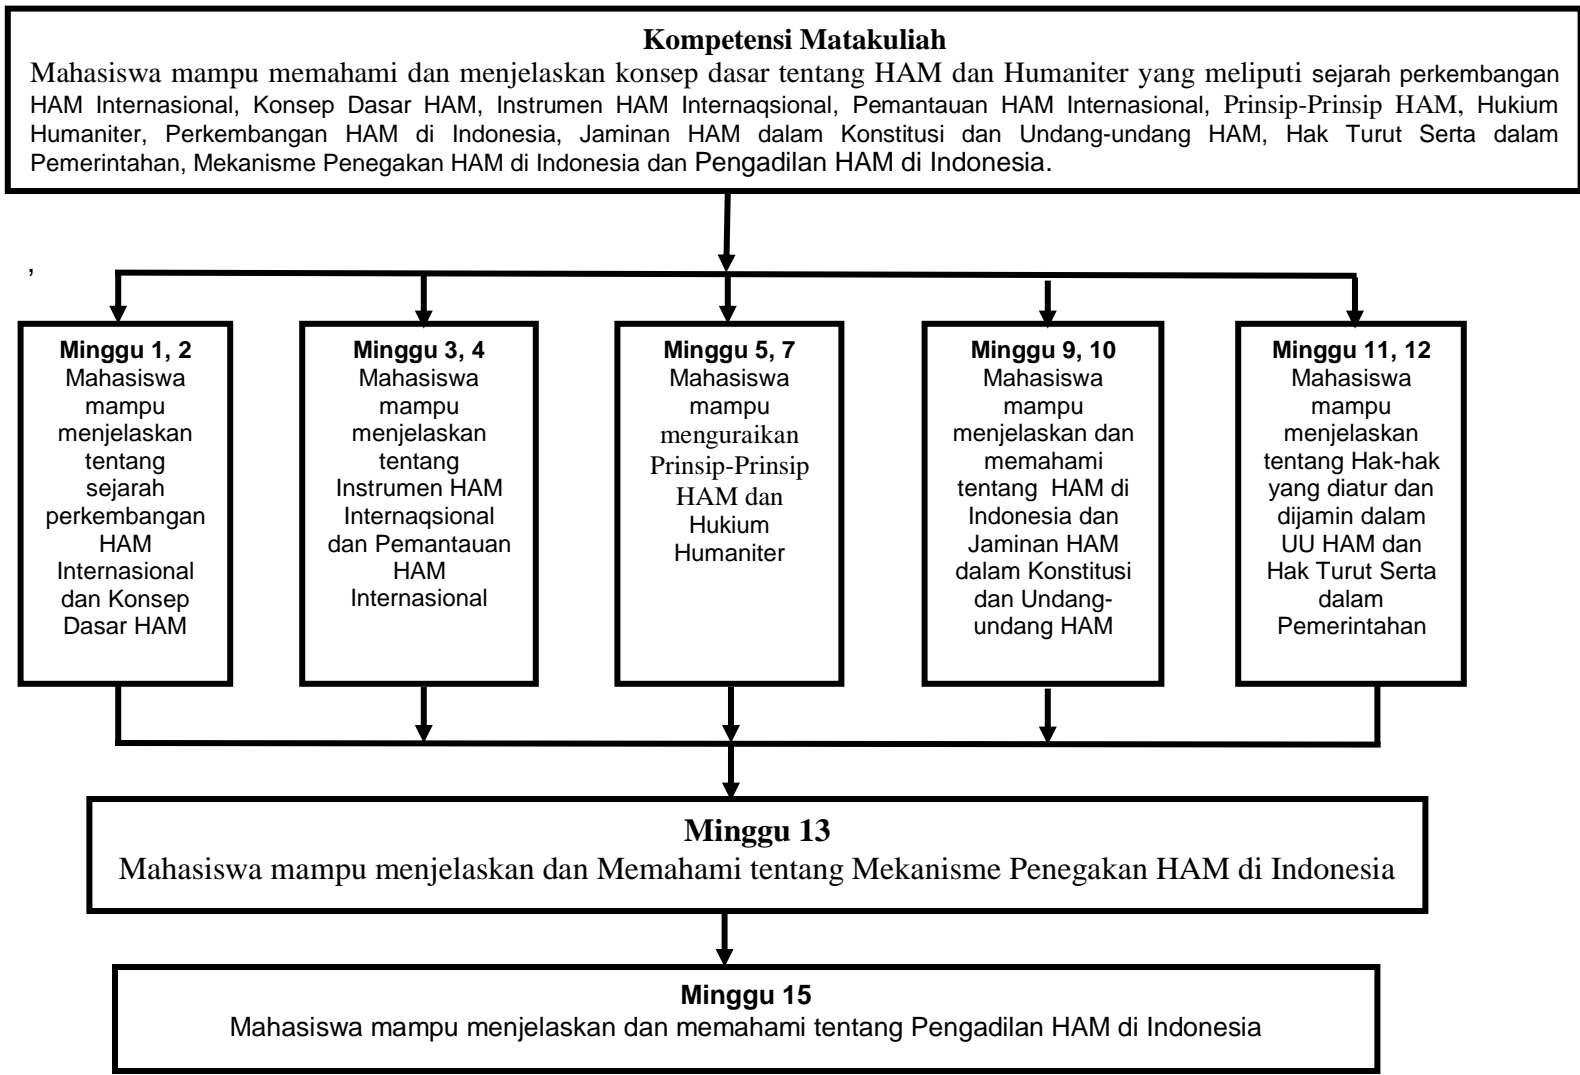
**Kompetensi Matakuliah**
Mahasiswa mampu memahami dan menjelaskan konsep dasar tentang HAM dan Humaniter yang meliputi sejarah perkembangan HAM Internasional, Konsep Dasar HAM, Instrumen HAM Internaqsional, Pemantauan HAM Internasional, Prinsip-Prinsip HAM, Hukium Humaniter, Perkembangan HAM di Indonesia, Jaminan HAM dalam Konstitusi dan Undang-undang HAM, Hak Turut Serta dalam Pemerintahan, Mekanisme Penegakan HAM di Indonesia dan Pengadilan HAM di Indonesia.

,

**Minggu 1, 2**
Mahasiswa mampu menjelaskan tentang sejarah perkembangan HAM Internasional dan Konsep Dasar HAM

**Minggu 3, 4**
Mahasiswa mampu menjelaskan tentang Instrumen HAM Internaqsional dan Pemantauan HAM Internasional

**Minggu 5, 7**
Mahasiswa mampu menguraikan Prinsip-Prinsip HAM dan Hukium Humaniter

**Minggu 9, 10**
Mahasiswa mampu menjelaskan dan memahami tentang HAM di Indonesia dan Jaminan HAM dalam Konstitusi dan Undang-undang HAM

**Minggu 11, 12**
Mahasiswa mampu menjelaskan tentang Hak-hak yang diatur dan dijamin dalam UU HAM dan Hak Turut Serta dalam Pemerintahan

**Minggu 13**
Mahasiswa mampu menjelaskan dan Memahami tentang Mekanisme Penegakan HAM di Indonesia

**Minggu 15**
Mahasiswa mampu menjelaskan dan memahami tentang Pengadilan HAM di Indonesia